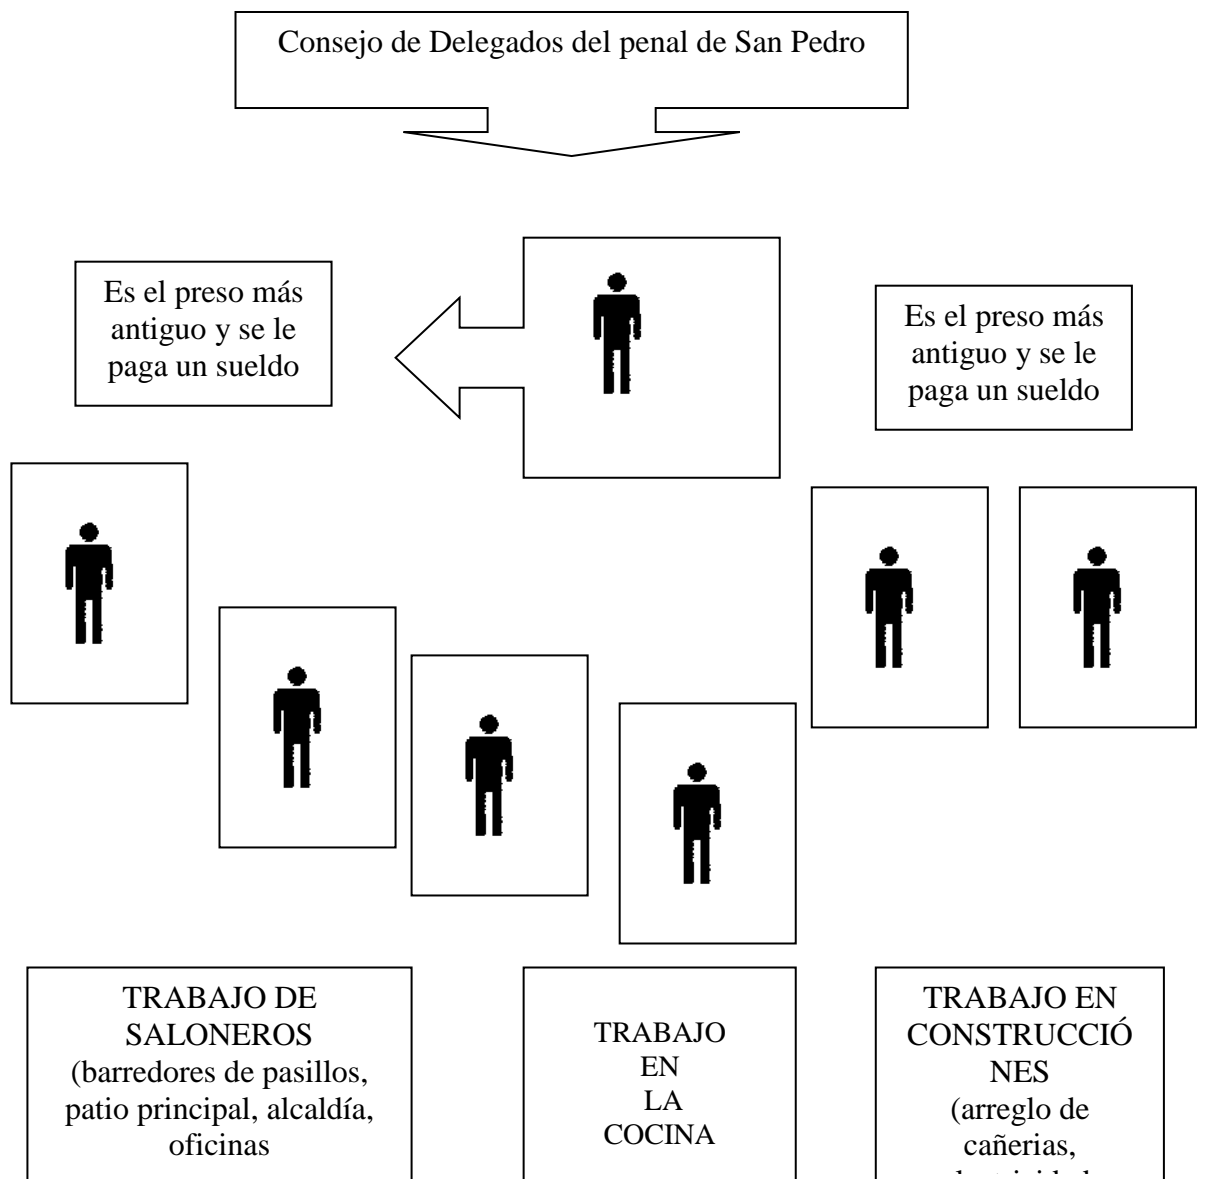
Consejo de Delegados del penal de San Pedro

Es el preso más antiguo y se le paga un sueldo

Es el preso más antiguo y se le paga un sueldo

TRABAJO DE SALONEROS (barredores de pasillos, patio principal, alcaldía, oficinas

TRABAJO EN LA COCINA

TRABAJO EN CONSTRUCCIÓNES (arreglo de cañerias, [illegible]